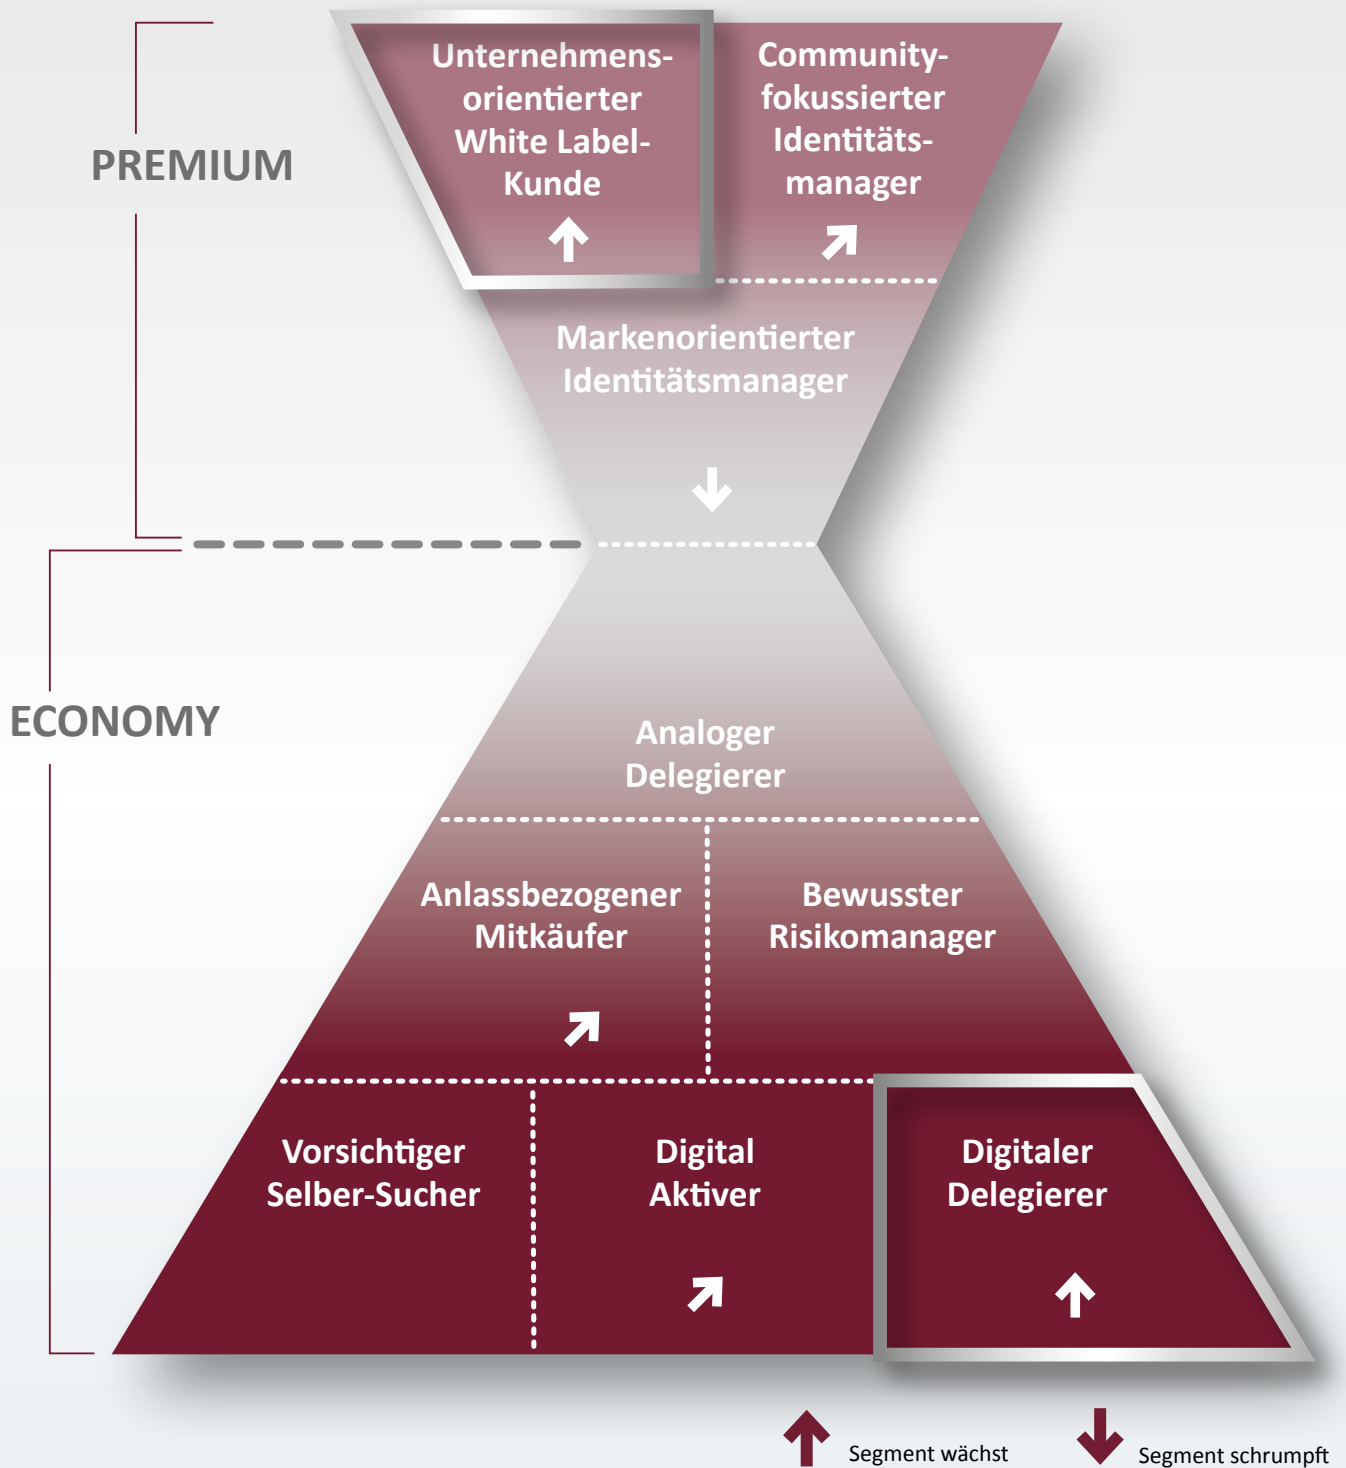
PREMIUM

Unternehmensorientierter White Label-Kunde

Community-fokussierter Identitätsmanager

Markenorientierter Identitätsmanager

ECONOMY

Analoger Delegierer

Anlassbezogener Mitkäufer

Bewusster Risikomanager

Vorsichtiger Selber-Sucher

Digital Aktiver

Digitaler Delegierer

Segment wächst

Segment schrumpft